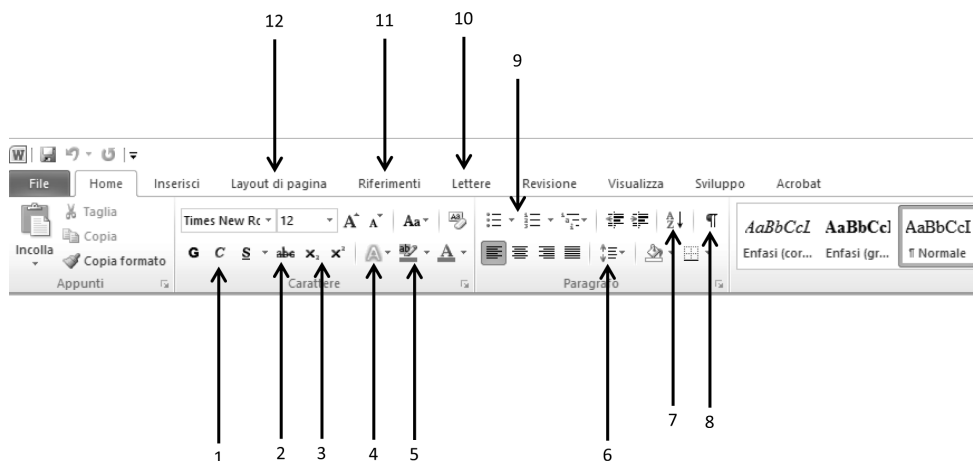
12
11
10
9

File | Home | Inserisci | Layout di pagina | Riferimenti | Lettere | Revisione | Visualizza | Sviluppo | Acrobat

Taglia
Copia
Incolla
Copia formato
Appunti

Times New Ro | 12
A A | Aa
G C S abc $x_2$ $x^2$ A A
Carattere

Paragrafo

¶

AaBbCcI AaBbCcI AaBbCcI
Enfasi (cor... Enfasi (gr... ¶ Normale

1 2 3 4 5 6 7 8